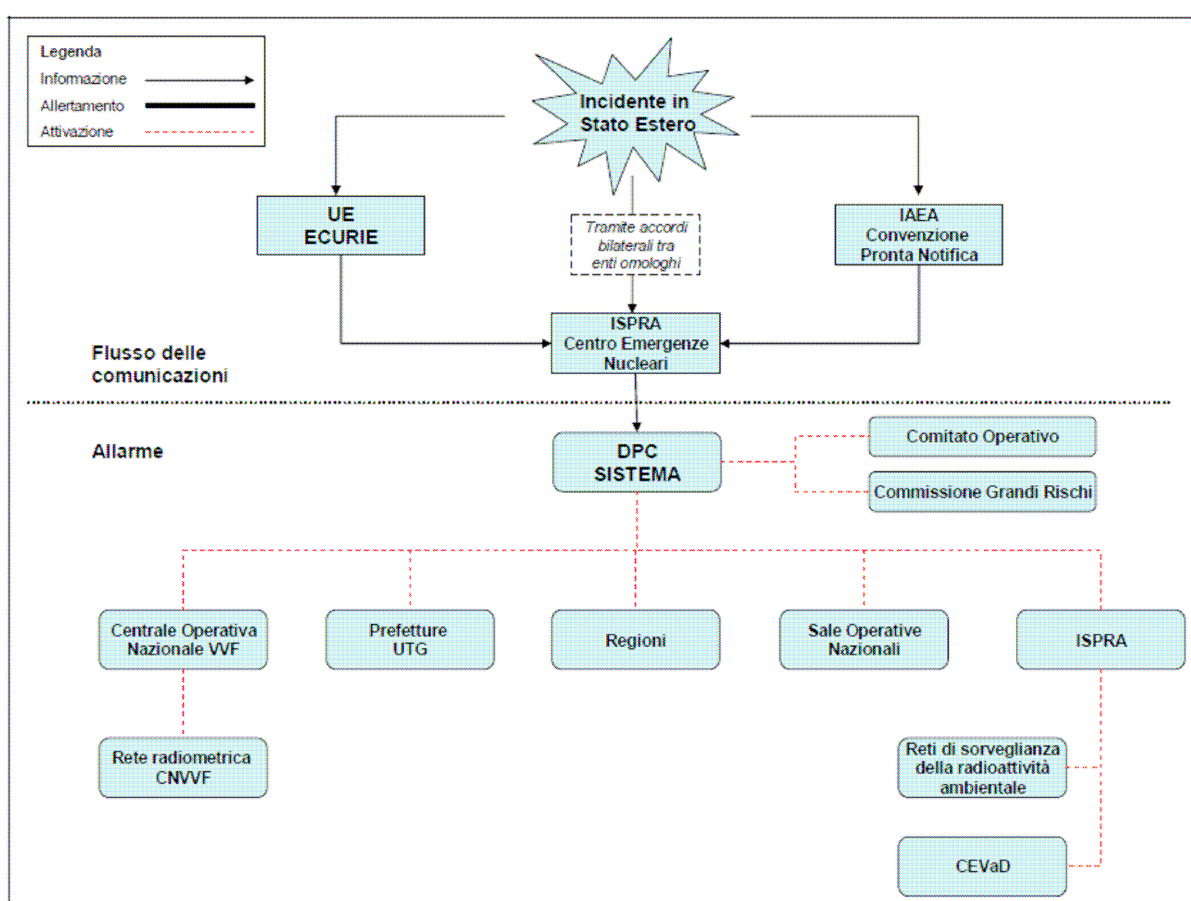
Legenda
Informazione
Allertamento
Attivazione

Incidente in Stato Estero

UE
ECURIE

Tramite accordi bilaterali tra enti omologhi

IAEA
Convenzione
Pronta Notifica

Flusso delle comunicazioni

ISPRA
Centro Emergenze Nucleari

Allarme

DPC
SISTEMA

Comitato Operativo

Commissione Grandi Rischi

Centrale Operativa Nazionale VVF

Prefetture UTG

Regioni

Sale Operative Nazionali

ISPRA

Rete radiometrica CNVVF

Reti di sorveglianza della radioattività ambientale

CEVaD